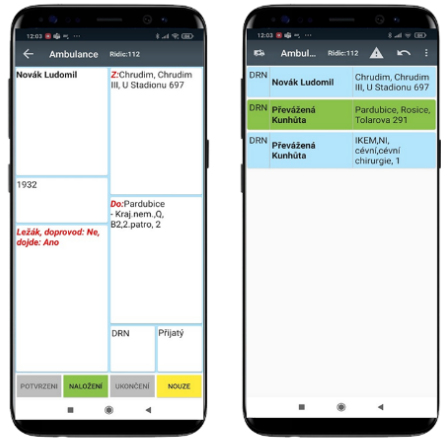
12:03

Ambulance Ridic:112

Novák Ludomil

Z:Chrudim, Chrudim III, U Stadionu 697

1932

Do:Pardubice - Kraj.nem.,Q, B2,2.patro, 2

Ležák, doprovod: Ne, dojde: Ano

DRN

Přijatý

POTVRZENÍ

NALOŽENÍ

UKONČENÍ

NOUZE

12:03

Ambul... Ridic:112

| DRN | Novák Ludomil | Chrudim, Chrudim III, U Stadionu 697 |
|---|---|---|
| DRN | Převážená Kunhúta | Pardubice, Rosice, Tolarova 291 |
| DRN | Převážená Kunhúta | IKEM,NI, cévní,cévní chirurgie, 1 |